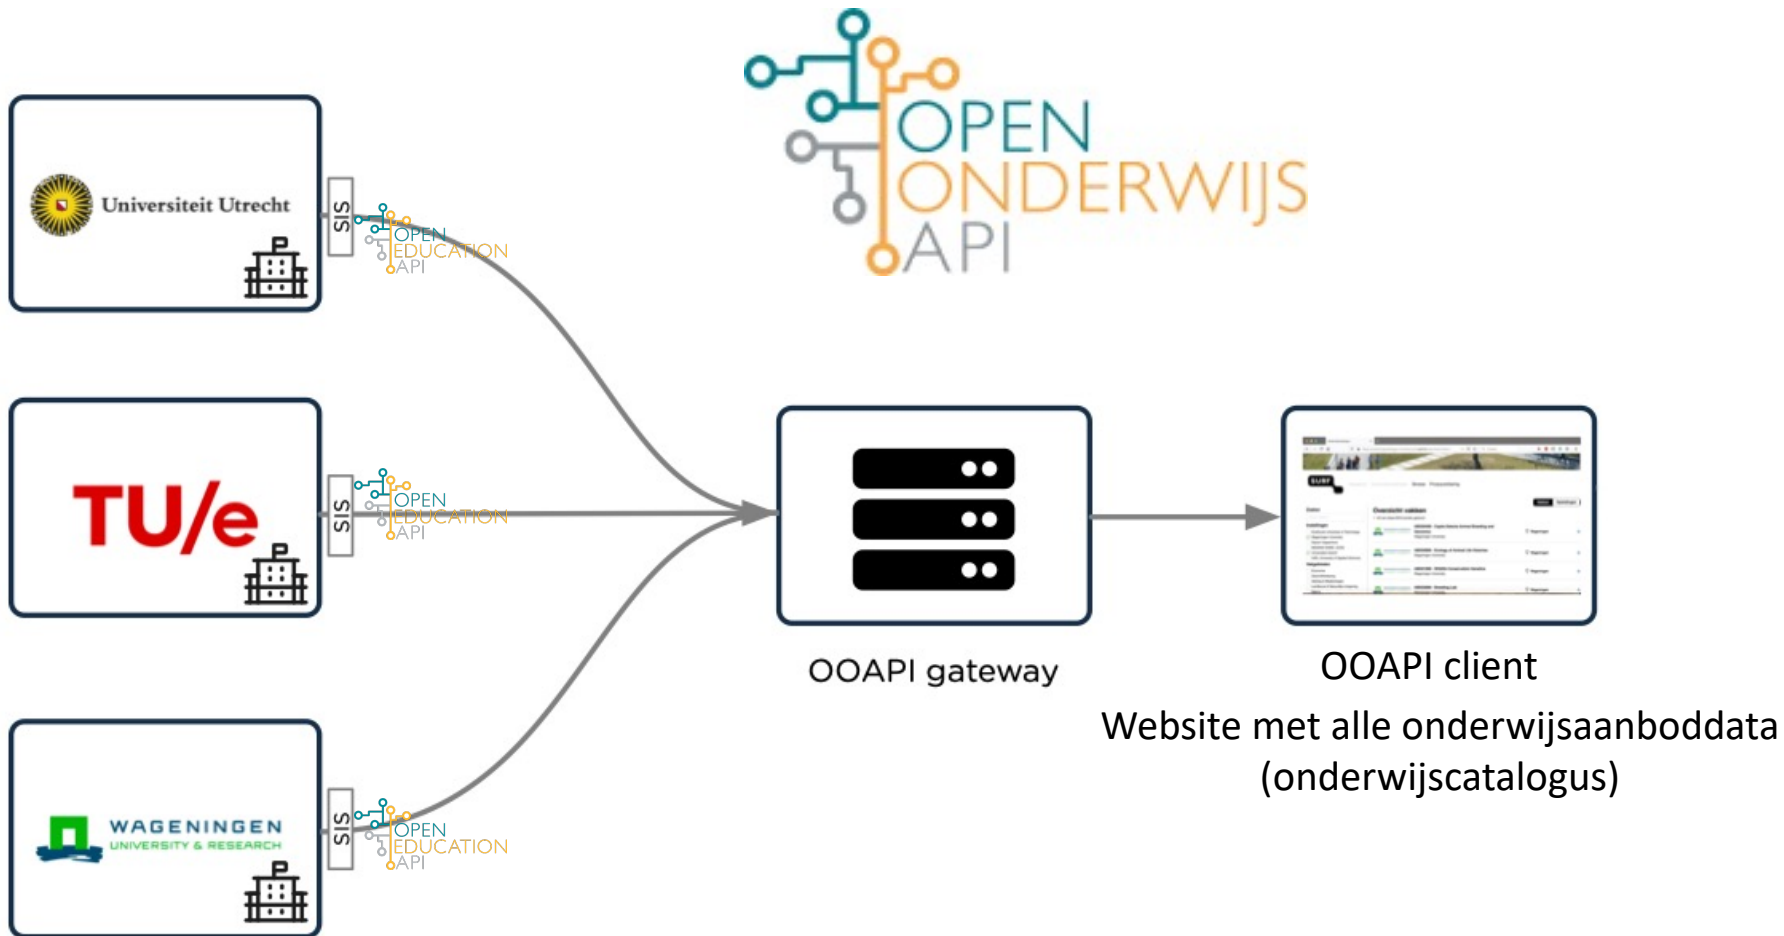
OPEN
ONDERWIJS
API

Universiteit Utrecht

SIS

OPEN
EDUCATION
API

TU/e

SIS

OPEN
EDUCATION
API

WAGENINGEN
UNIVERSITY & RESEARCH

SIS

OPEN
EDUCATION
API

OOAPI gateway

OOAPI client

Website met alle onderwijsaanboddata (onderwijscatalogus)